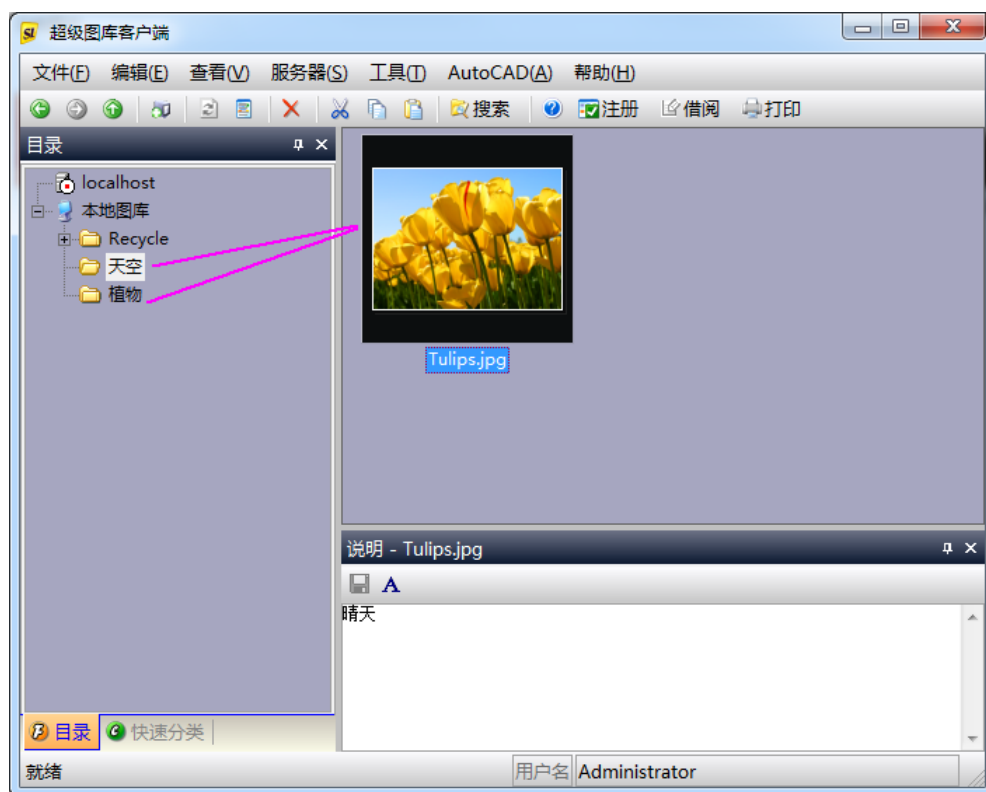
超级图库客户端

文件(F) 编辑(E) 查看(V) 服务器(S) 工具(T) AutoCAD(A) 帮助(H)

搜索 注册 借阅 打印

目录

localhost
本地图库
Recycle
天空
植物

Tulips.jpg

说明 - Tulips.jpg

A

晴天

目录 快速分类

就绪 用户名 Administrator